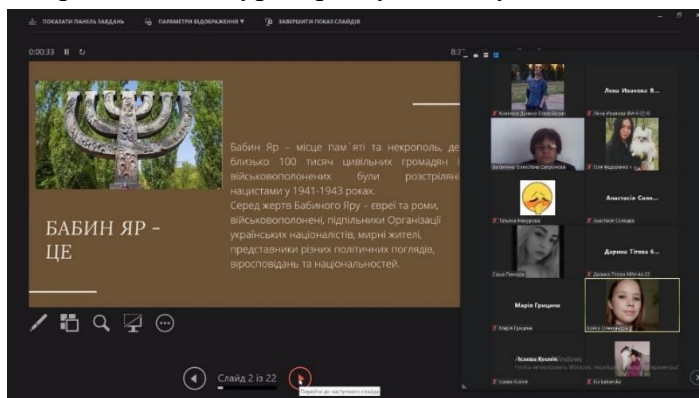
ПОКАЗАТИ ПАНЕЛЬ ЗАВДАНЬ ПАРАМЕТРИ ВІДОБРАЖЕННЯ ▾ ЗАВЕРШИТИ ПОКАЗ СЛАЙДІВ

0:00:33

БАБИН ЯР - ЦЕ

Бабин Яр – місце пам`яті та некрополь, де близько 100 тисяч цивільних громадян і військовополонених були розстріляні нацистами у 1941-1943 роках.
Серед жертв Бабиного Яру – євреї та роми, військовополонені, підпільники Організації українських націоналістів, мирні жителі, представники різних політичних поглядів, віросповідань та національностей.

Слайд 2 із 22

Перейти до наступного слайда

Лена Иванова В...

Анастасія Соло...

Дарина Тітова Б...

Марія Грицина

Анастасія Соловей

Дарина Тітова

Марія Грицина

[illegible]

Windows
Чтобы активировать Windows, перейдите в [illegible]